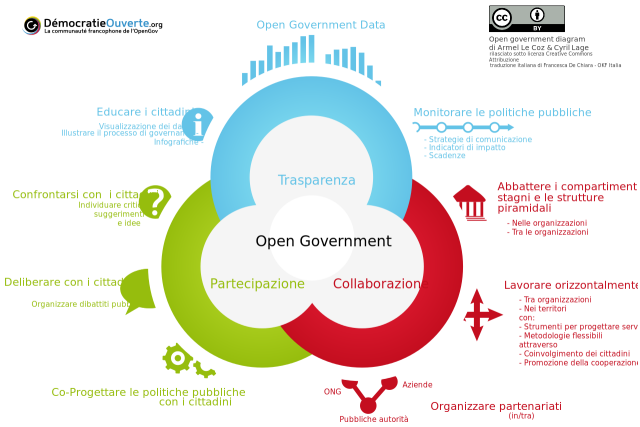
DémocratieOuverte.org
La communauté francophone de l'OpenGov

Open Government Data

Open government diagram
di Armel Le Coz & Cyril Lage
rilasciato sotto licenza Creative Commons
Attribuzione
traduzione italiana di Francesca De Chiara - OKF Italia

Educare i cittadini
Visualizzazione dei dati
Illustrare il processo di governo
Infografiche

Monitorare le politiche pubbliche
- Strategie di comunicazione
- Indicatori di impatto
- Scadenze

Confrontarsi con i cittadini
Individuare critiche
suggerimenti
e idee

Abbattere i compartimenti stagni e le strutture piramidali
- Nelle organizzazioni
- Tra le organizzazioni

Trasparenza

Open Government

Partecipazione

Collaborazione

Deliberare con i cittadini
Organizzare dibattiti pubblici

Lavorare orizzontalmente
- Tra organizzazioni
- Nei territori
con:
- Strumenti per progettare servizi
- Metodologie flessibili
attraverso
- Coinvolgimento dei cittadini
- Promozione della cooperazione

Co-Progettare le politiche pubbliche con i cittadini

ONG
Aziende
Pubbliche autorità

Organizzare partenariati
(in/tra)